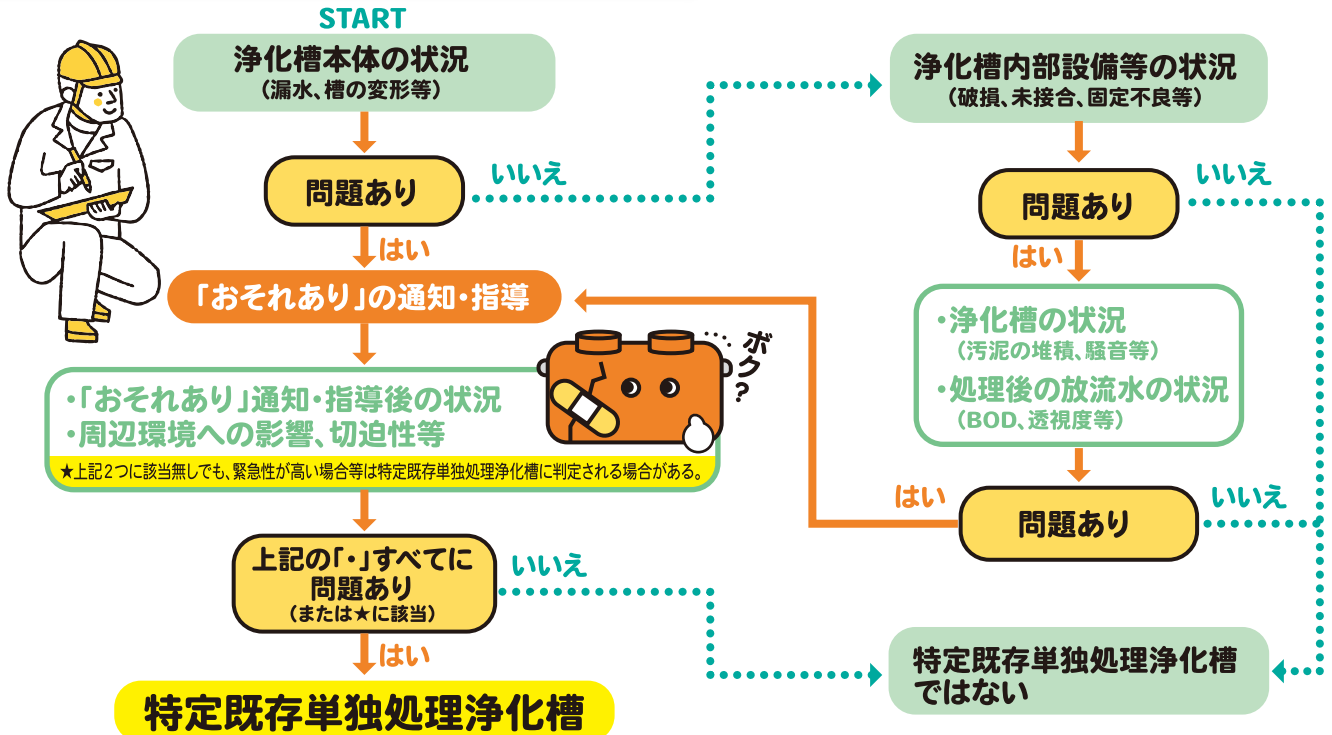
START

浄化槽本体の状況
（漏水、槽の変形等）

問題あり

いいえ

はい

「おそれあり」の通知・指導

・「おそれあり」通知・指導後の状況
・周辺環境への影響、切迫性等

★上記2つに該当無しでも、緊急性が高い場合等は特定既存単独処理浄化槽に判定される場合がある。

ボク？

上記の「・」すべてに問題あり
（または★に該当）

いいえ

はい

特定既存単独処理浄化槽

浄化槽内部設備等の状況
（破損、未接合、固定不良等）

問題あり

いいえ

はい

・浄化槽の状況
（汚泥の堆積、騒音等）
・処理後の放流水の状況
（BOD、透視度等）

はい

問題あり

いいえ

特定既存単独処理浄化槽ではない